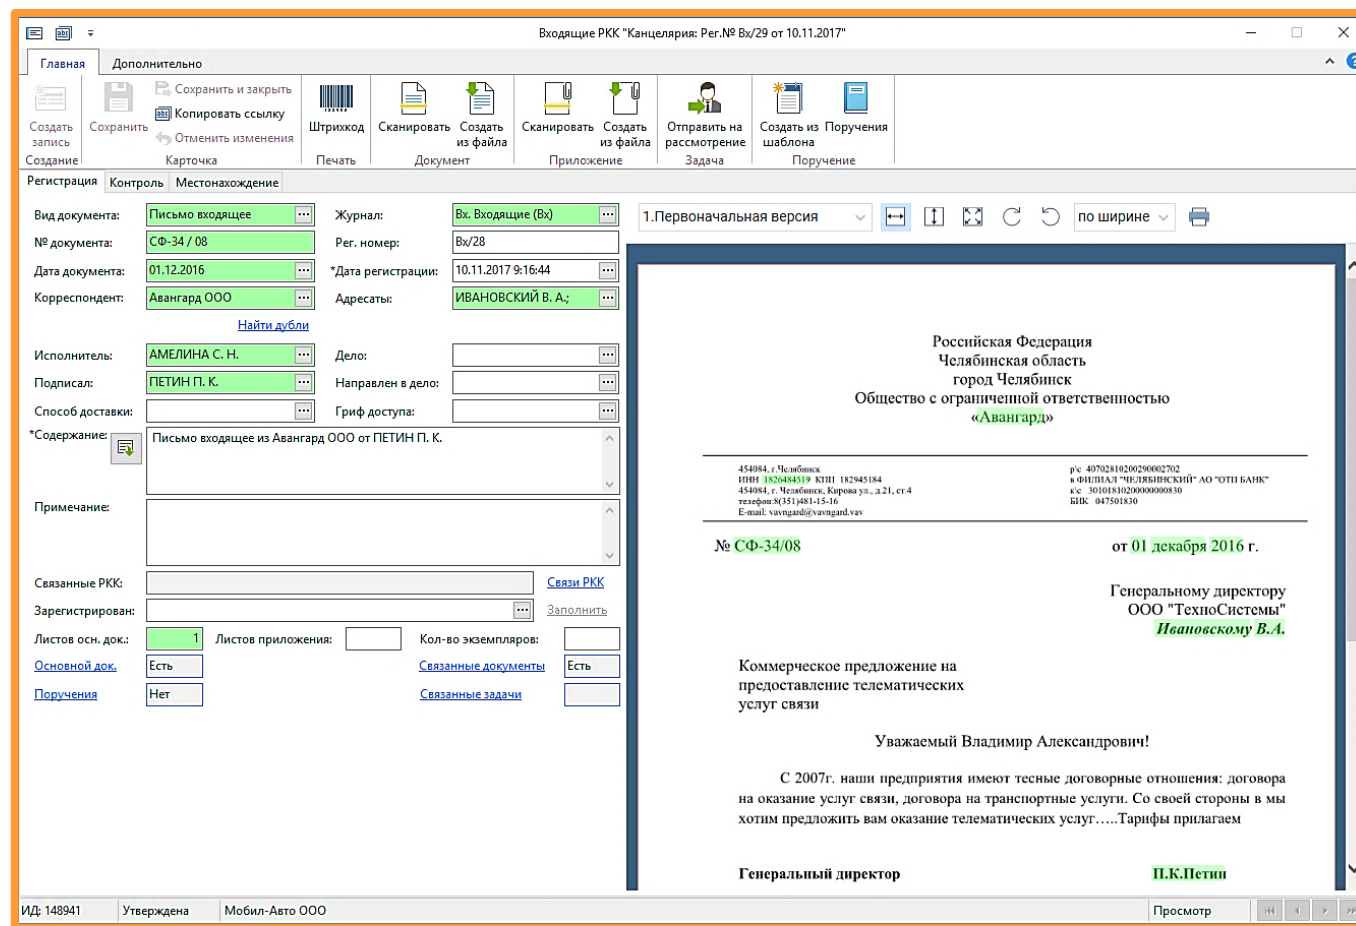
Входящие РКК "Канцелярия: Рег.№ Вх/29 от 10.11.2017"

Главная Дополнительно

Создать запись Сохранить Сохранить и закрыть Копировать ссылку Отменить изменения Штрихкод Сканировать Создать из файла Сканировать Создать из файла Отправить на рассмотрение Создать из шаблона Поручения

Создание Карточка Печать Документ Приложение Задача Поручение

Регистрация Контроль Местонахождение

Вид документа: Письмо входящее
Журнал: Вх. Входящие (Вх)
№ документа: СФ-34 / 08
Рег. номер: Вх/28
Дата документа: 01.12.2016
*Дата регистрации: 10.11.2017 9:16:44
Корреспондент: Авангард ООО
Адресаты: ИВАНОВСКИЙ В. А.;
Найти дубли
Исполнитель: АМЕЛИНА С. Н.
Дело:
Подписал: ПЕТИН П. К.
Направлен в дело:
Способ доставки:
Гриф доступа:
*Содержание: Письмо входящее из Авангард ООО от ПЕТИН П. К.
Примечание:
Связанные РКК: Связи РКК
Зарегистрирован: Заполнить
Листов осн. док.: 1 Листов приложения: Кол-во экземпляров:
Основной док. Есть Связанные документы Есть
Поручения Нет Связанные задачи

1.Первоначальная версия по ширине

Российская Федерация
Челябинская область
город Челябинск
Общество с ограниченной ответственностью
«Авангард»

454084, г.Челябинск
ИНН 1826484519 КПП 182945184
454084, г. Челябинск, Кирова ул., д.21, ст.4
телефон:8(351)481-15-16
E-mail: vavngard@vavngard.vav

р/с 40702810200290002702
в ФИЛИАЛ "ЧЕЛЯБИНСКИЙ" АО "ОТП БАНК"
к/с 30101810200000000830
БИК 047501830

№ СФ-34/08 от 01 декабря 2016 г.

Генеральному директору
ООО "ТехноСистемы"
Ивановскому В.А.

Коммерческое предложение на предоставление телематических услуг связи

Уважаемый Владимир Александрович!

С 2007г. наши предприятия имеют тесные договорные отношения: договора на оказание услуг связи, договора на транспортные услуги. Со своей стороны в мы хотим предложить вам оказание телематических услуг…..Тарифы прилагаем

Генеральный директор П.К.Петин

ИД: 148941 Утверждена Мобил-Авто ООО Просмотр